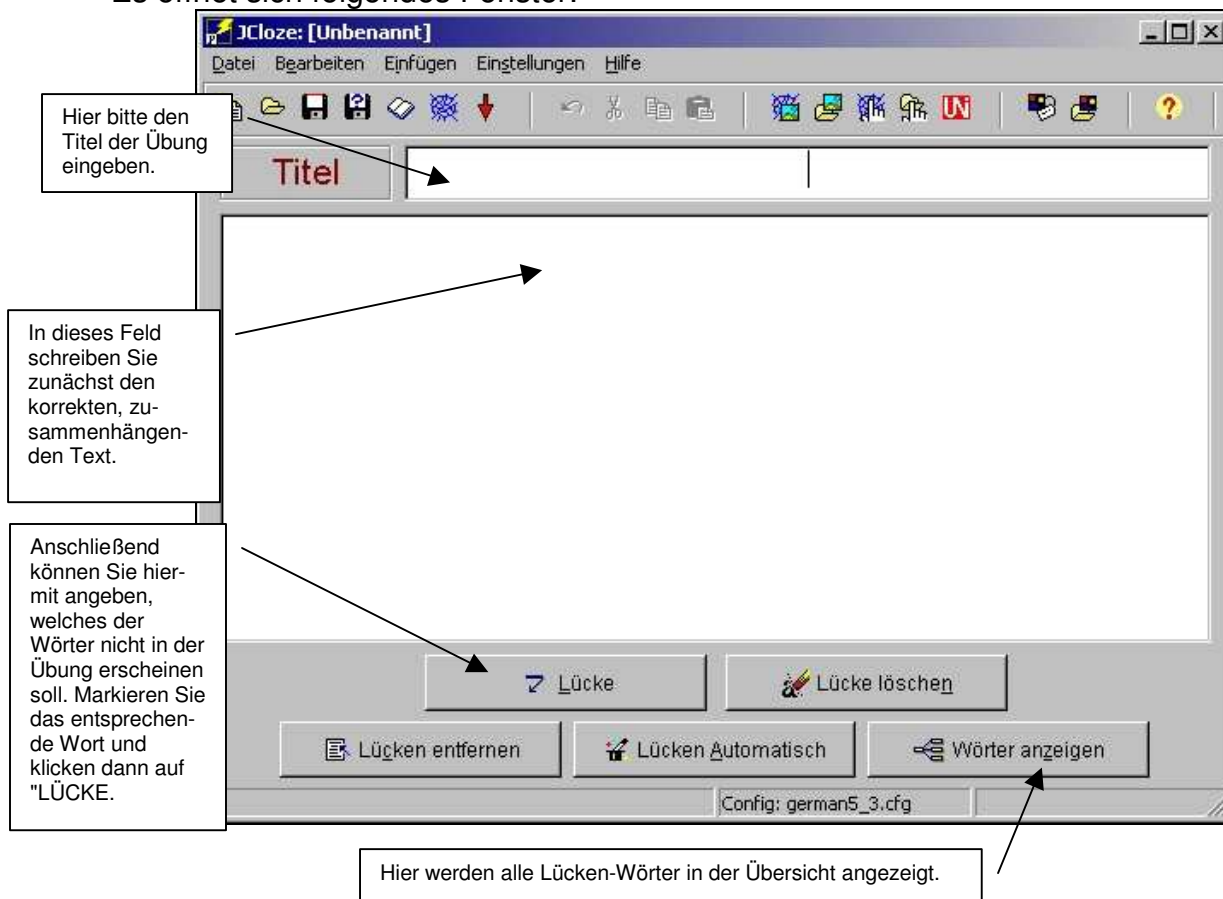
Es öffnet sich folgendes Fenster:

JCloze: [Unbenannt]

Datei Bearbeiten Einfügen Einstellungen Hilfe

Hier bitte den Titel der Übung eingeben.

Titel

In dieses Feld schreiben Sie zunächst den korrekten, zusammenhängenden Text.

Anschließend können Sie hiermit angeben, welches der Wörter nicht in der Übung erscheinen soll. Markieren Sie das entsprechende Wort und klicken dann auf "LÜCKE.

Lücke

Lücke löschen

Lücken entfernen

Lücken Automatisch

Wörter anzeigen

Config: german5_3.cfg

Hier werden alle Lücken-Wörter in der Übersicht angezeigt.